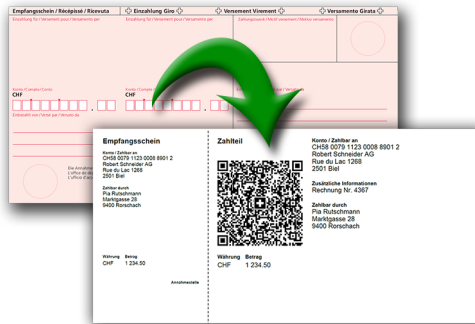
Empfangsschein / Récépissé / Ricevuta
Einzahlung Giro
Versement Virement
Versamento Girata

Einzahlung für / Versement pour / Versamento per
Einzahlung für / Versement pour / Versamento per
Zahlungszweck / Motif versement / Motivo versamento

Konto / Compte / Conto
CHF
Konto / Compte / Conto
CHF

Einbezahlt von / Versé par / Versato da

Die Annahmestelle
L'office de dépôt
L'ufficio d'accettazione

Empfangsschein
Konto / Zahlbar an
CH58 0079 1123 0008 8901 2
Robert Schneider AG
Rue du Lac 1268
2501 Biel

Zahlbar durch
Pia Rutschmann
Marktgasse 28
9400 Rorschach

Währung Betrag
CHF 1 234.50

Annahmestelle

Zahlteil

Währung Betrag
CHF 1 234.50

Konto / Zahlbar an
CH58 0079 1123 0008 8901 2
Robert Schneider AG
Rue du Lac 1268
2501 Biel

Zusätzliche Informationen
Rechnung Nr. 4367

Zahlbar durch
Pia Rutschmann
Marktgasse 28
9400 Rorschach